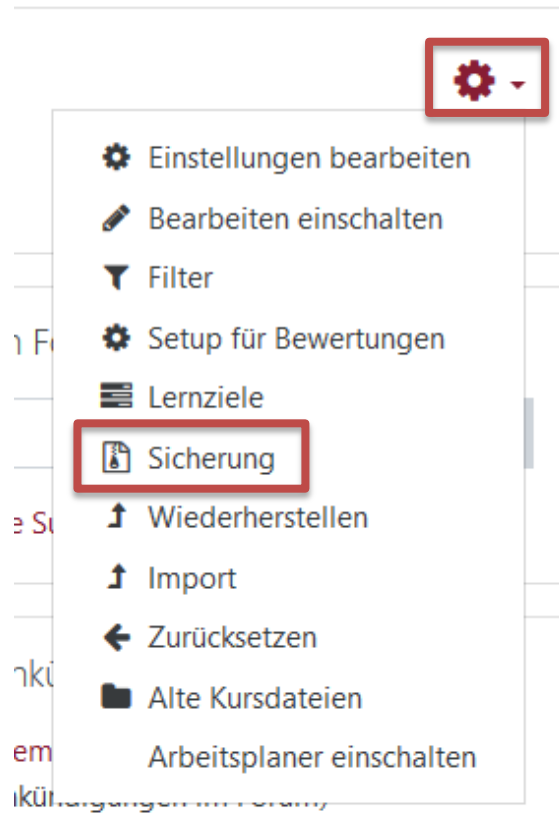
Einstellungen bearbeiten
Bearbeiten einschalten
Filter
Setup für Bewertungen
Lernziele
Sicherung
Wiederherstellen
Import
Zurücksetzen
Alte Kursdateien
Arbeitsplaner einschalten

n F
e S
nkü
em
nkündigungen im Forum)